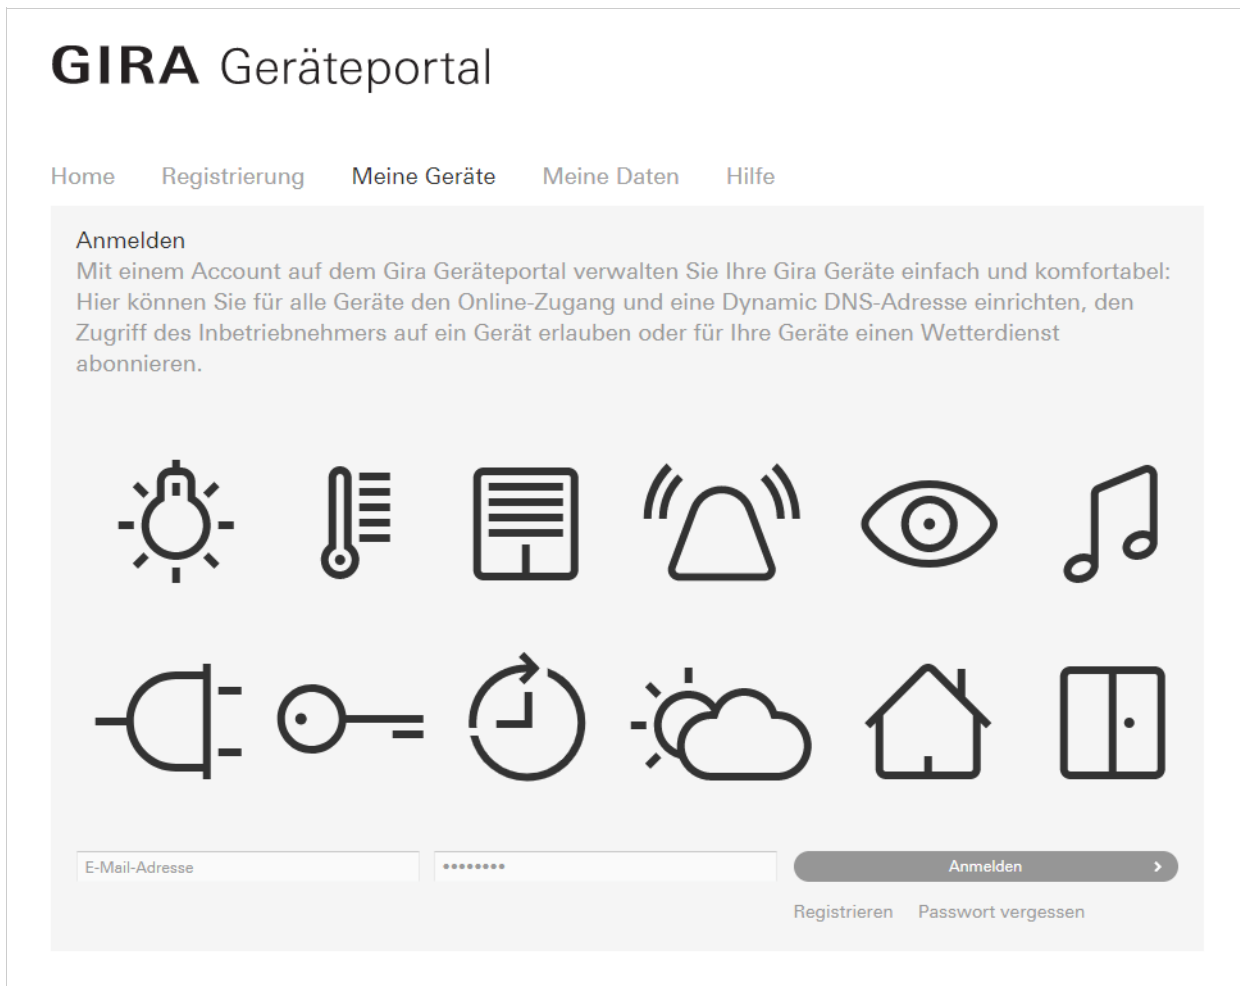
GIRA Geräteportal

Home Registrierung Meine Geräte Meine Daten Hilfe

Anmelden

Mit einem Account auf dem Gira Geräteportal verwalten Sie Ihre Gira Geräte einfach und komfortabel: Hier können Sie für alle Geräte den Online-Zugang und eine Dynamic DNS-Adresse einrichten, den Zugriff des Inbetriebnehmers auf ein Gerät erlauben oder für Ihre Geräte einen Wetterdienst abonnieren.

E-Mail-Adresse

••••••••

Anmelden ›

Registrieren Passwort vergessen